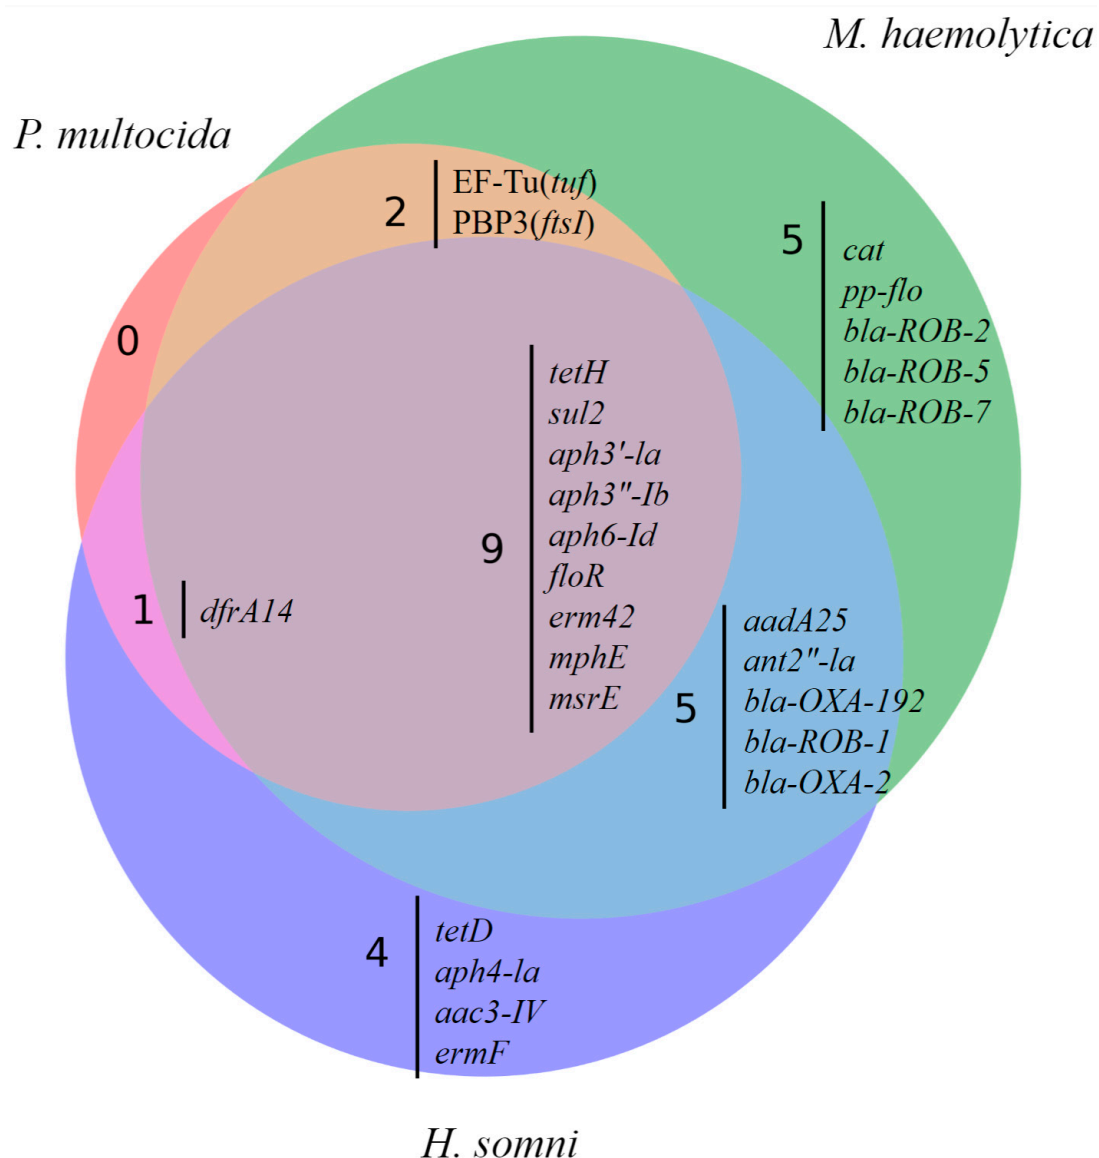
M. haemolytica

P. multocida

2 EF-Tu(tuf) PBP3(ftsI)

5 cat pp-flo bla-ROB-2 bla-ROB-5 bla-ROB-7

0

9 tetH sul2 aph3'-la aph3''-Ib aph6-Id floR erm42 mphE msrE

1 dfrA14

5 aadA25 ant2''-la bla-OXA-192 bla-ROB-1 bla-OXA-2

4 tetD aph4-la aac3-IV ermF

H. somni